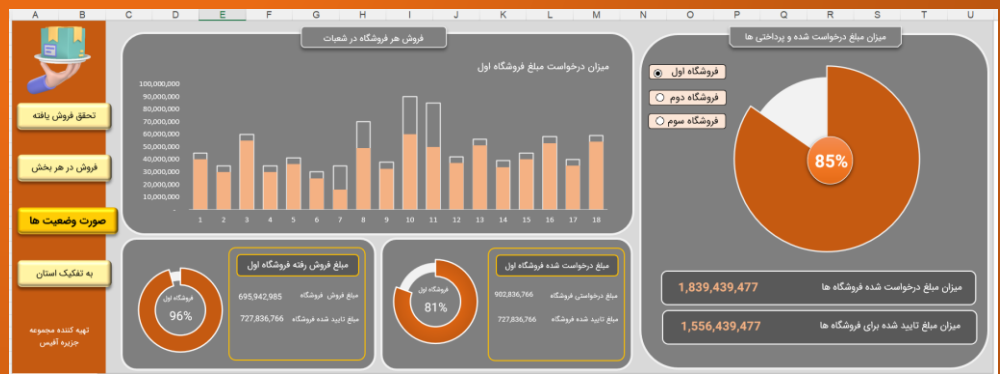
A B C D E F G H I J K L M N O P Q R S T U V

تحقق فروش یافته

فروش در هر بخش

صورت وضعیت ها

به تفکیک استان

تهیه کننده مجموعه جزیره آفیس

فروش هر فروشگاه در شعبات

میزان درخواست مبلغ فروشگاه اول

100,000,000
90,000,000
80,000,000
70,000,000
60,000,000
50,000,000
40,000,000
30,000,000
20,000,000
10,000,000
-

1 2 3 4 5 6 7 8 9 10 11 12 13 14 15 16 17 18

میزان مبلغ درخواست شده و پرداختی ها

فروشگاه اول
فروشگاه دوم
فروشگاه سوم

85%

میزان مبلغ درخواست شده فروشگاه ها 1,839,439,477

میزان مبلغ تایید شده برای فروشگاه ها 1,556,439,477

مبلغ فروش رفته فروشگاه اول

فروشگاه اول
96%

مبلغ فروش فروشگاه 695,942,985
مبلغ تایید شده فروشگاه 727,836,766

مبلغ درخواست شده فروشگاه اول

فروشگاه اول
81%

مبلغ درخواستی فروشگاه 902,836,766
مبلغ تایید شده فروشگاه 727,836,766